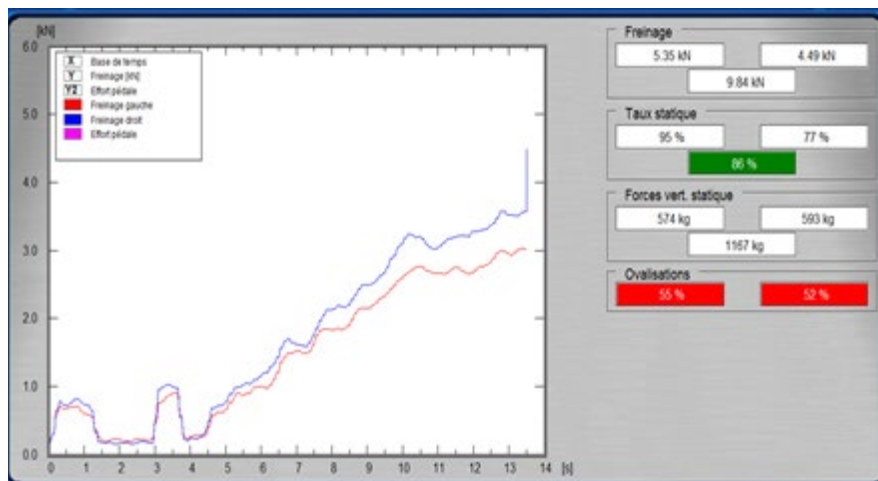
[kN]
6.0
5.0
4.0
3.0
2.0
1.0
0.0

X Base de temps
Y Freinage [kN]
Y2 Effort pédale
Freinage gauche
Freinage droit
Effort pédale

0 1 2 3 4 5 6 7 8 9 10 11 12 13 14 [s]

Freinage
5.35 kN
4.49 kN
9.84 kN

Taux statique
95 %
77 %
86 %

Forces vert. statique
574 kg
593 kg
1167 kg

Ovalisations
55 %
52 %